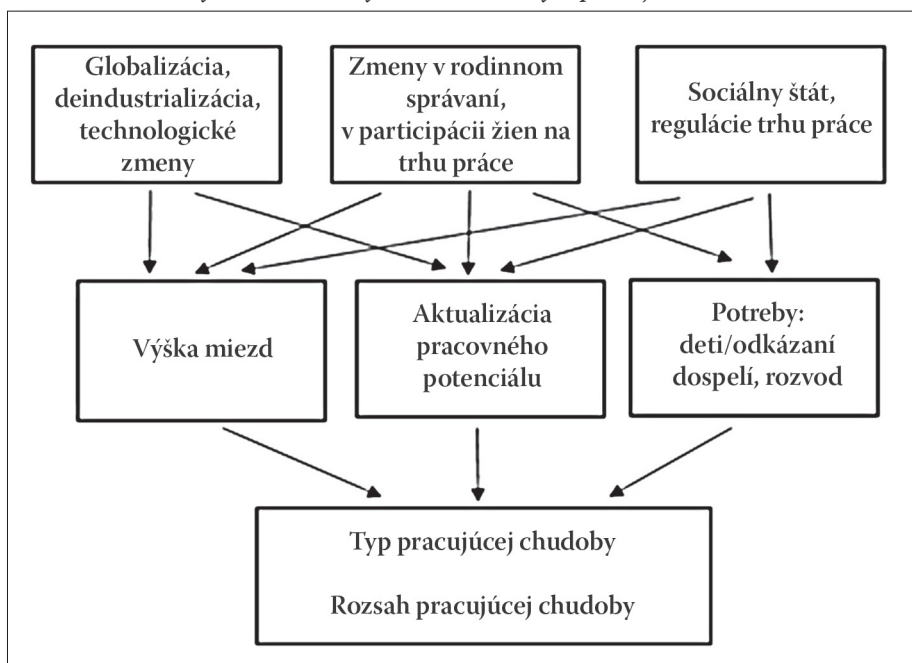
Globalizácia, deindustrializácia, technologické zmeny

Zmeny v rodinnom správaní, v participácii žien na trhu práce

Sociálny štát, regulácie trhu práce

Výška miezd

Aktualizácia pracovného potenciálu

Potreby: deti/odkázaní dospelí, rozvod

Typ pracujúcej chudoby

Rozsah pracujúcej chudoby